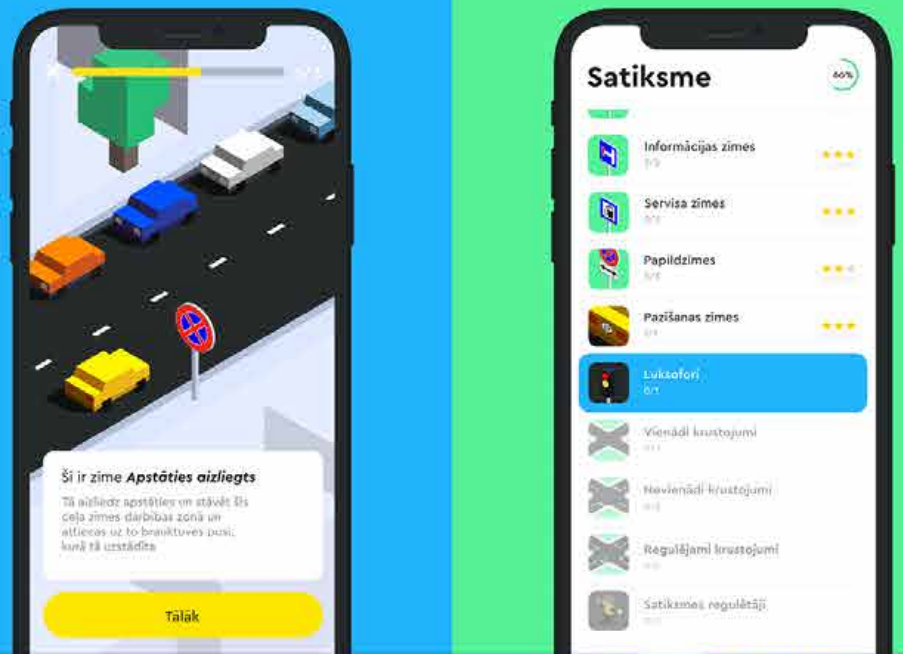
Šī ir zīme **Apstāties aizliegts**

Tā aizliedz apstāties un stāvēt līdz ceļa zīmes darbības zonā un attiecas uz to brauktuves pusi, kurā tā uzstādīta

Tālāk

Satiksme

66%

Informācijas zīmes
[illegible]

Servisa zīmes
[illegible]

Papildzīmes
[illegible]

Pazīšanas zīmes
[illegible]

Luksofori
0/1

Vienādi krustojumi
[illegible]

Nevienādi krustojumi
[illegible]

Regulējami krustojumi
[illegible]

Satiksmes regulētāji
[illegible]